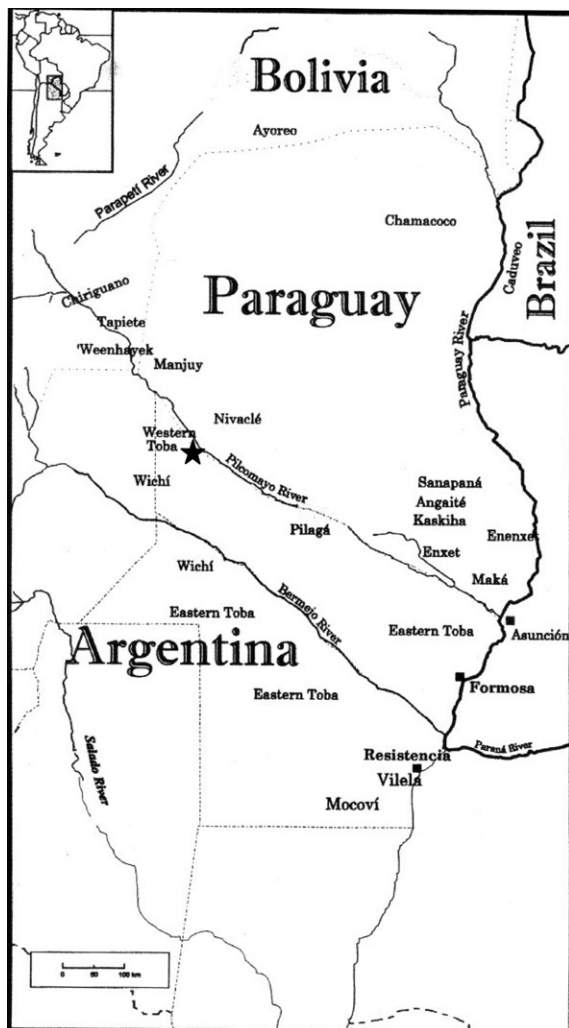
Bolivia

Ayoreo

Parapetí River

Chamacoco

Caduveo

Brazil

Paraguay

Chiriguano

Tapiete

'Weenhayek

Manjuy

Paraguay River

Nivaclé

Western Toba

Pilcomayo River

Wichí

Sanapaná
Angaité
Kaskiha

Pilagá

Enxet

Enenxet

Maká

Wichí

Eastern Toba

Bermejo River

Eastern Toba

Asunción

Argentina

Formosa

Eastern Toba

Paraná River

Salado River

Resistencia

Vilela

Mocoví

0 50 100 km